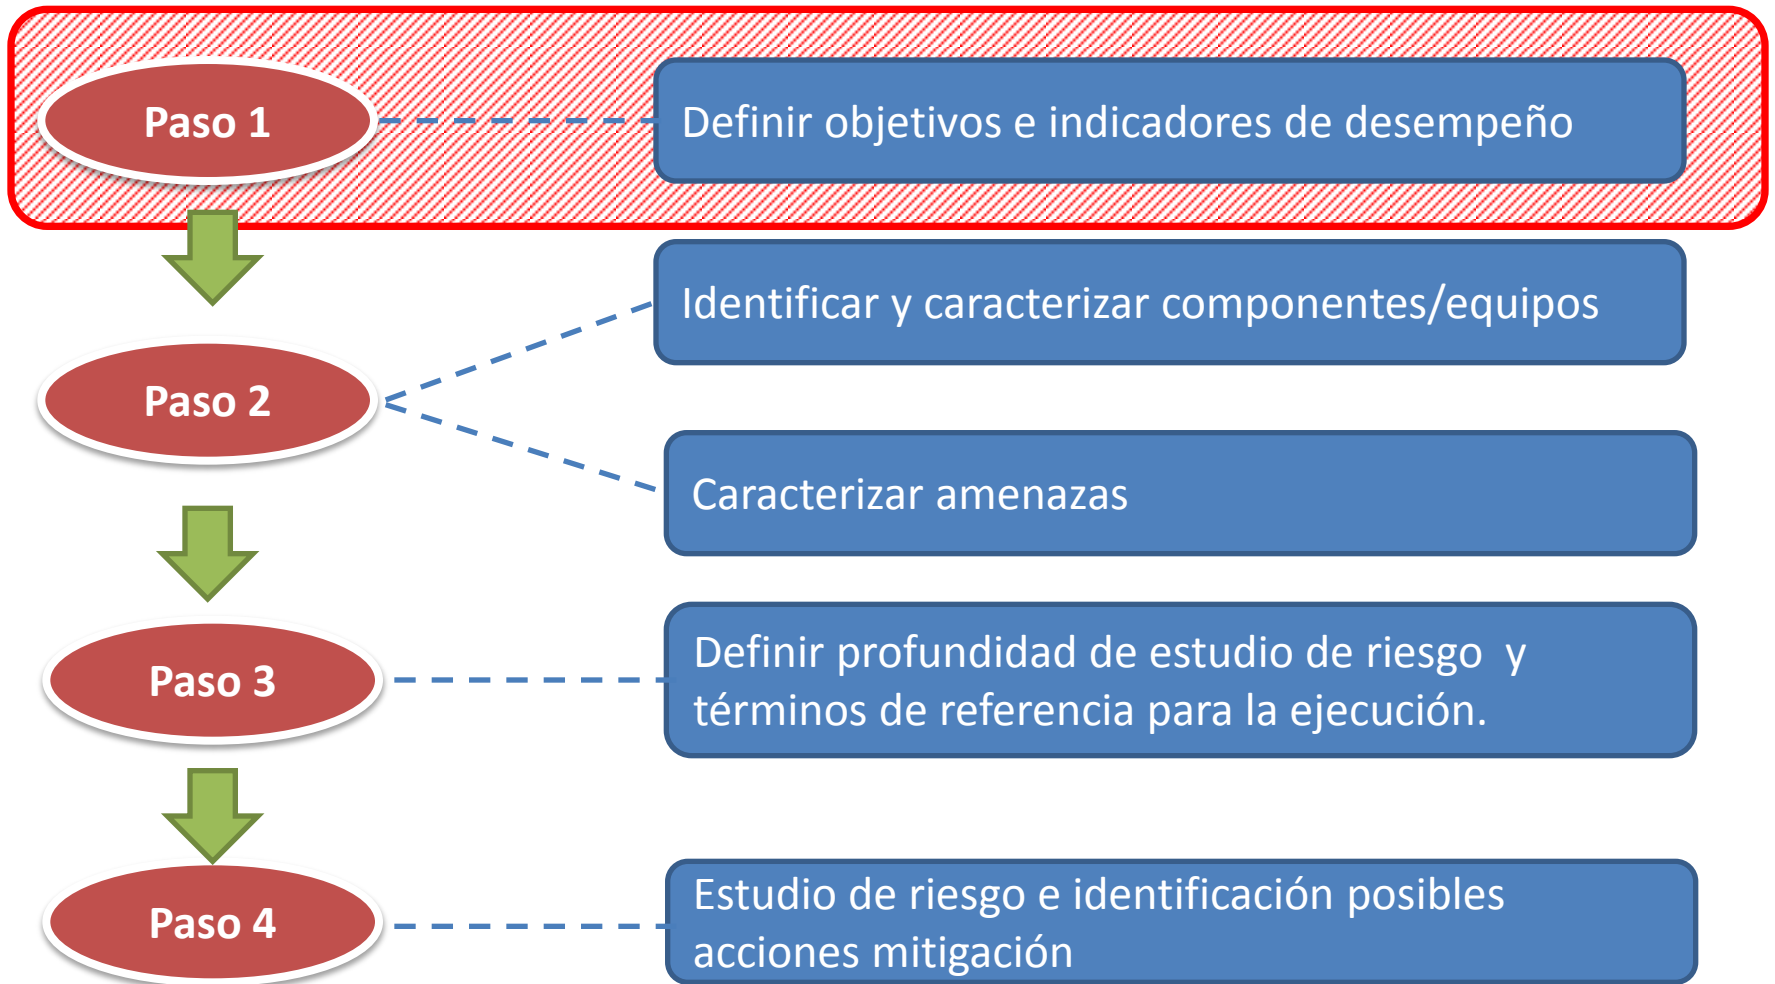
Paso 1

Definir objetivos e indicadores de desempeño

Identificar y caracterizar componentes/equipos

Paso 2

Caracterizar amenazas

Paso 3

Definir profundidad de estudio de riesgo y términos de referencia para la ejecución.

Paso 4

Estudio de riesgo e identificación posibles acciones mitigación